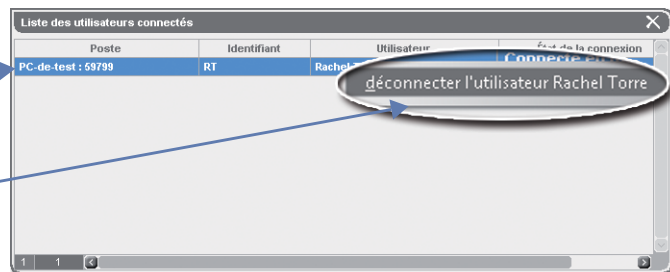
Liste des utilisateurs connectés

| Poste | Identifiant | Utilisateur | État de la connexion |
|---|---|---|---|
| PC-de-test : 59799 | RT | Rachel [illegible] | Connecté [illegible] |

déconnecter l'utilisateur Rachel Torre

1 1